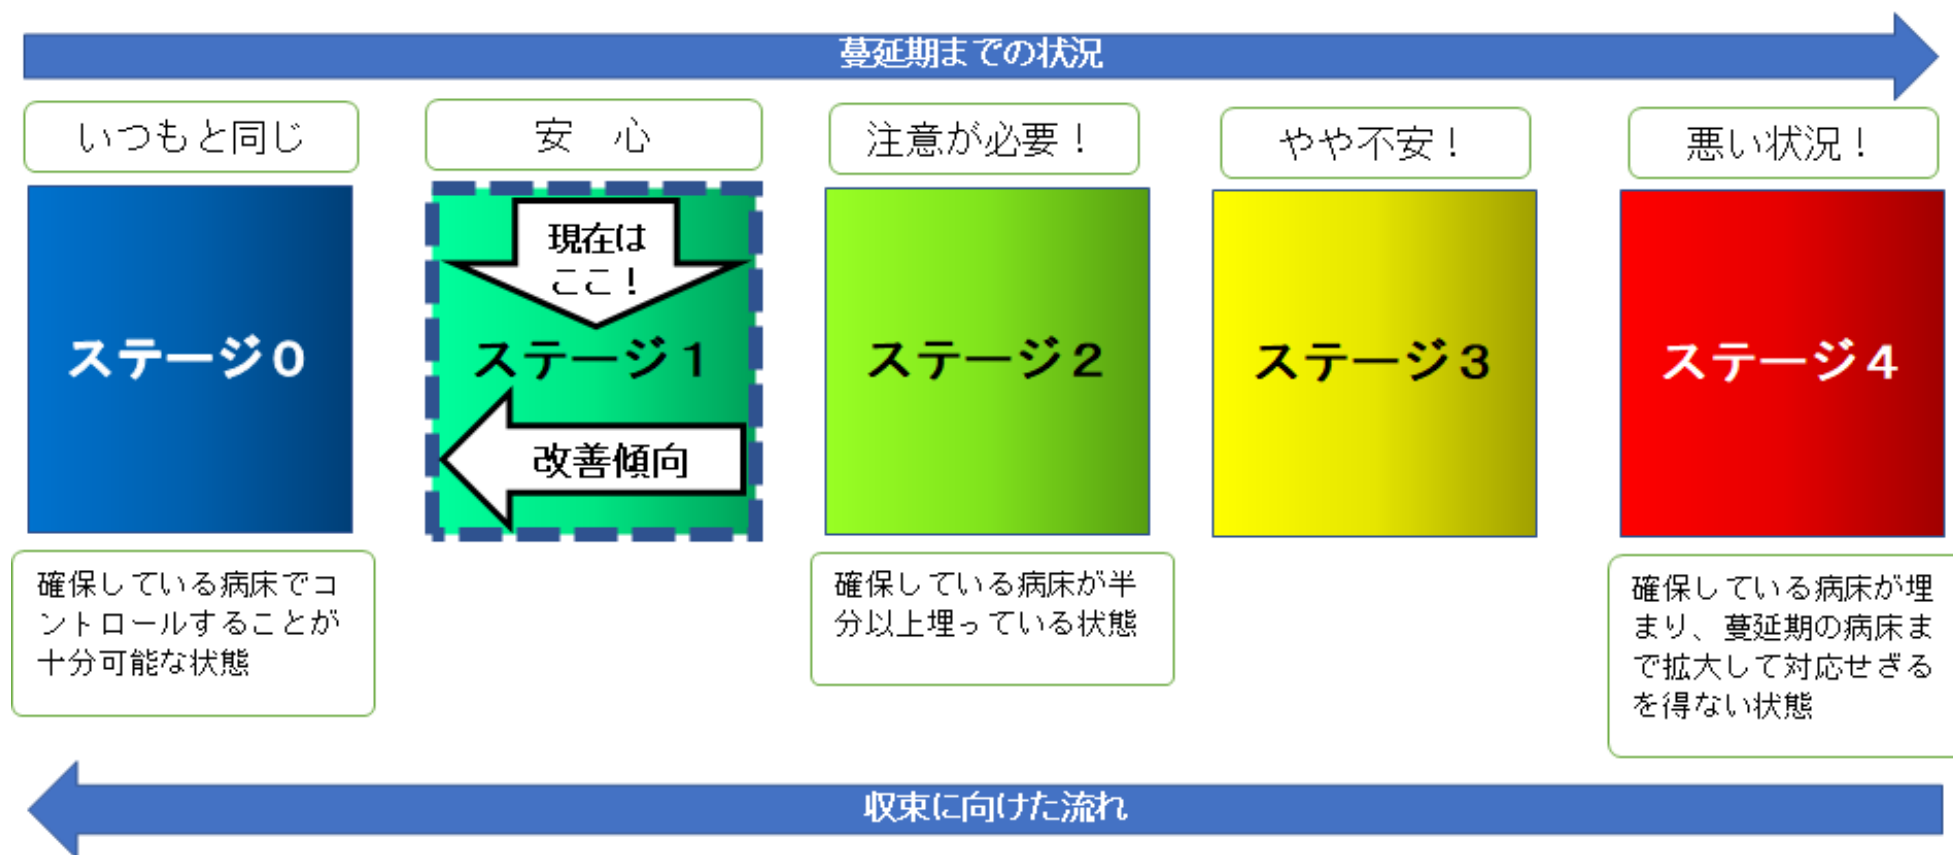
蔓延期までの状況

いつもと同じ

ステージ０

確保している病床でコントロールすることが十分可能な状態

安　心

現在はここ！

ステージ１

改善傾向

注意が必要！

ステージ２

確保している病床が半分以上埋っている状態

やや不安！

ステージ３

悪い状況！

ステージ４

確保している病床が埋まり、蔓延期の病床まで拡大して対応せざるを得ない状態

収束に向けた流れ